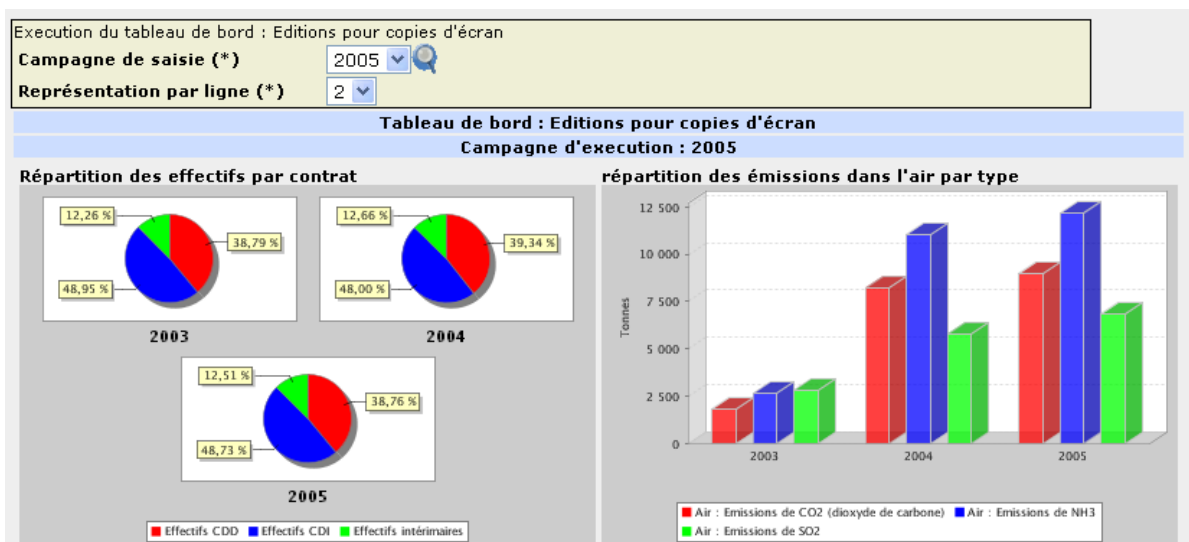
Execution du tableau de bord : Editions pour copies d'écran

Campagne de saisie (*) 2005

Représentation par ligne (*) 2

Tableau de bord : Editions pour copies d'écran

Campagne d'execution : 2005

Répartition des effectifs par contrat

12,26 %
38,79 %
48,95 %
2003

12,66 %
39,34 %
48,00 %
2004

12,51 %
38,76 %
48,73 %
2005

Effectifs CDD Effectifs CDI Effectifs intérimaires

répartition des émissions dans l'air par type

12 500
10 000
7 500
5 000
2 500
0
Tonnes
2003
2004
2005

Air : Emissions de $CO_2$ (dioxyde de carbone) Air : Emissions de $NH_3$ Air : Emissions de $SO_2$